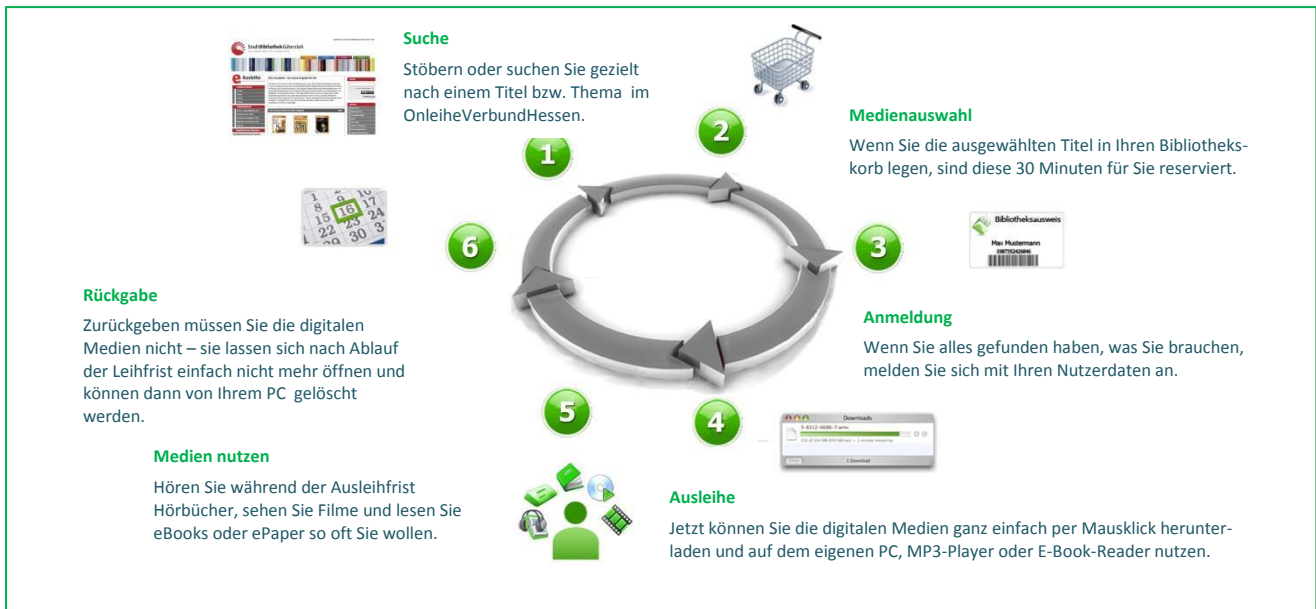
Suche

Stöbern oder suchen Sie gezielt nach einem Titel bzw. Thema im OnleiheVerbundHessen.

1

2

Medienauswahl

Wenn Sie die ausgewählten Titel in Ihren Bibliothekskorb legen, sind diese 30 Minuten für Sie reserviert.

Bibliotheksausweis
Max Mustermann

3

Anmeldung

Wenn Sie alles gefunden haben, was Sie brauchen, melden Sie sich mit Ihren Nutzerdaten an.

4

Downloads

Ausleihe

Jetzt können Sie die digitalen Medien ganz einfach per Mausklick herunterladen und auf dem eigenen PC, MP3-Player oder E-Book-Reader nutzen.

5

Medien nutzen

Hören Sie während der Ausleihfrist Hörbücher, sehen Sie Filme und lesen Sie eBooks oder ePaper so oft Sie wollen.

6

Rückgabe

Zurückgeben müssen Sie die digitalen Medien nicht – sie lassen sich nach Ablauf der Leihfrist einfach nicht mehr öffnen und können dann von Ihrem PC gelöscht werden.

15 16 17
22 23 30